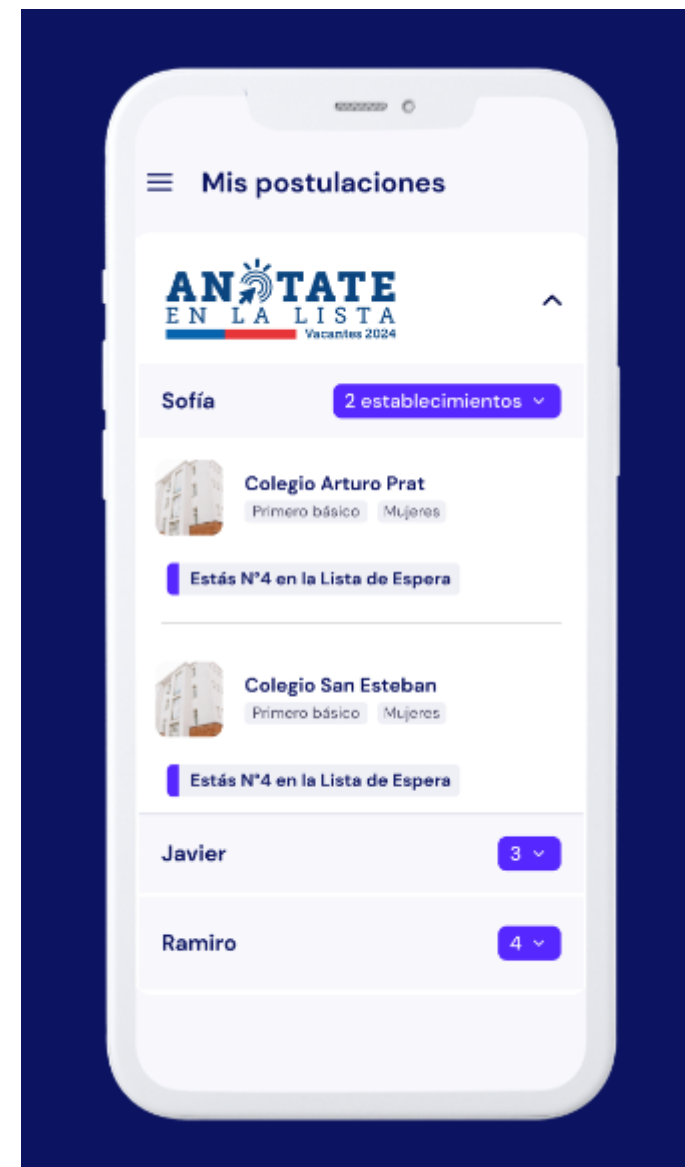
Mis postulaciones

ANÓTATE EN LA LISTA
Vacantes 2024

Sofía
2 establecimientos

Colegio Arturo Prat
Primero básico
Mujeres

Estás N°4 en la Lista de Espera

Colegio San Esteban
Primero básico
Mujeres

Estás N°4 en la Lista de Espera

Javier
3

Ramiro
4